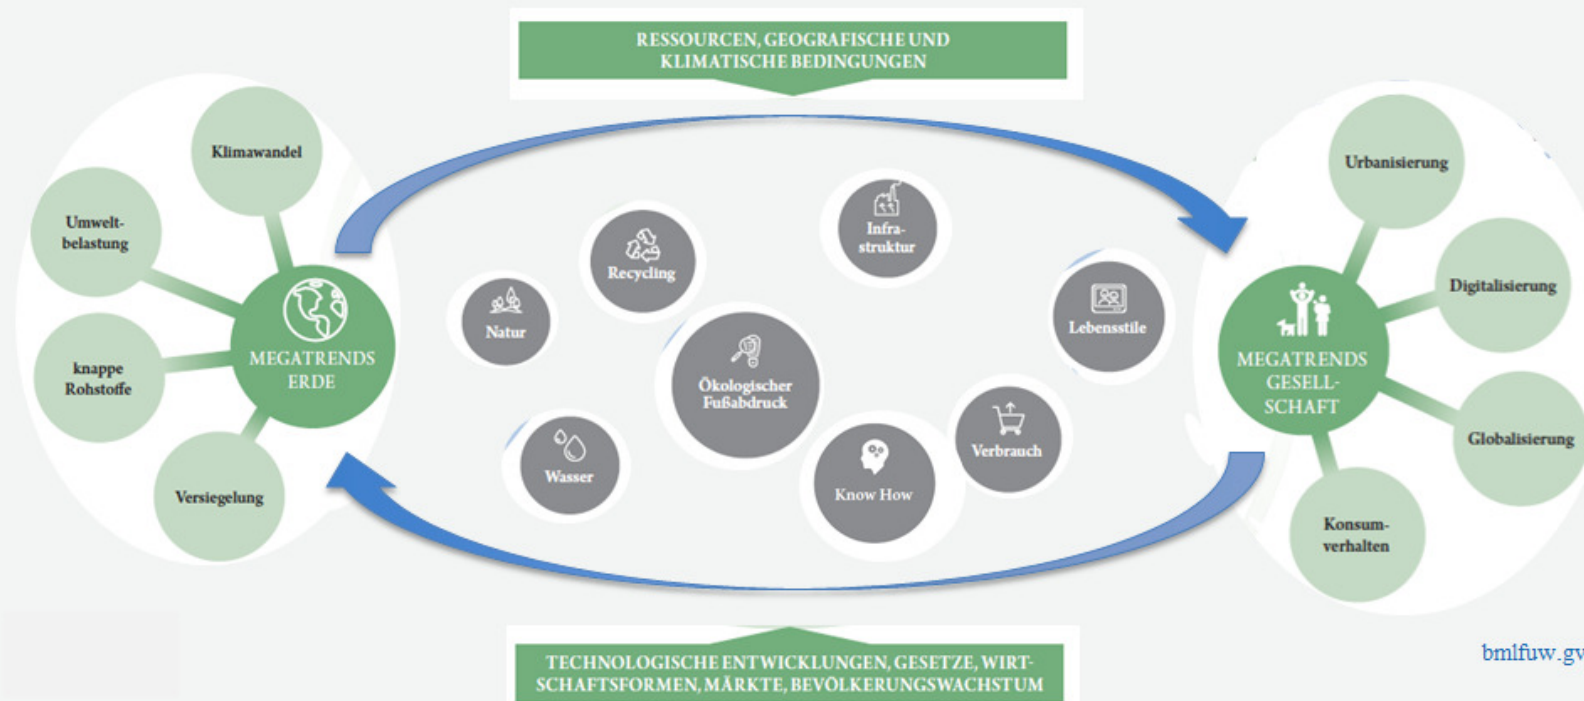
RESSOURCEN, GEOGRAFISCHE UND KLIMATISCHE BEDINGUNGEN

Klimawandel

Umweltbelastung

knappe Rohstoffe

Versiegelung

MEGATRENDS ERDE

Recycling

Infrastruktur

Natur

Lebensstile

Ökologischer Fußabdruck

Wasser

Verbrauch

Know How

Urbanisierung

Digitalisierung

MEGATRENDS GESELLSCHAFT

Globalisierung

Konsumverhalten

bmlfuw.gv

TECHNOLOGISCHE ENTWICKLUNGEN, GESETZE, WIRTSCHAFTSFORMEN, MÄRKTE, BEVÖLKERUNGSWACHSTUM